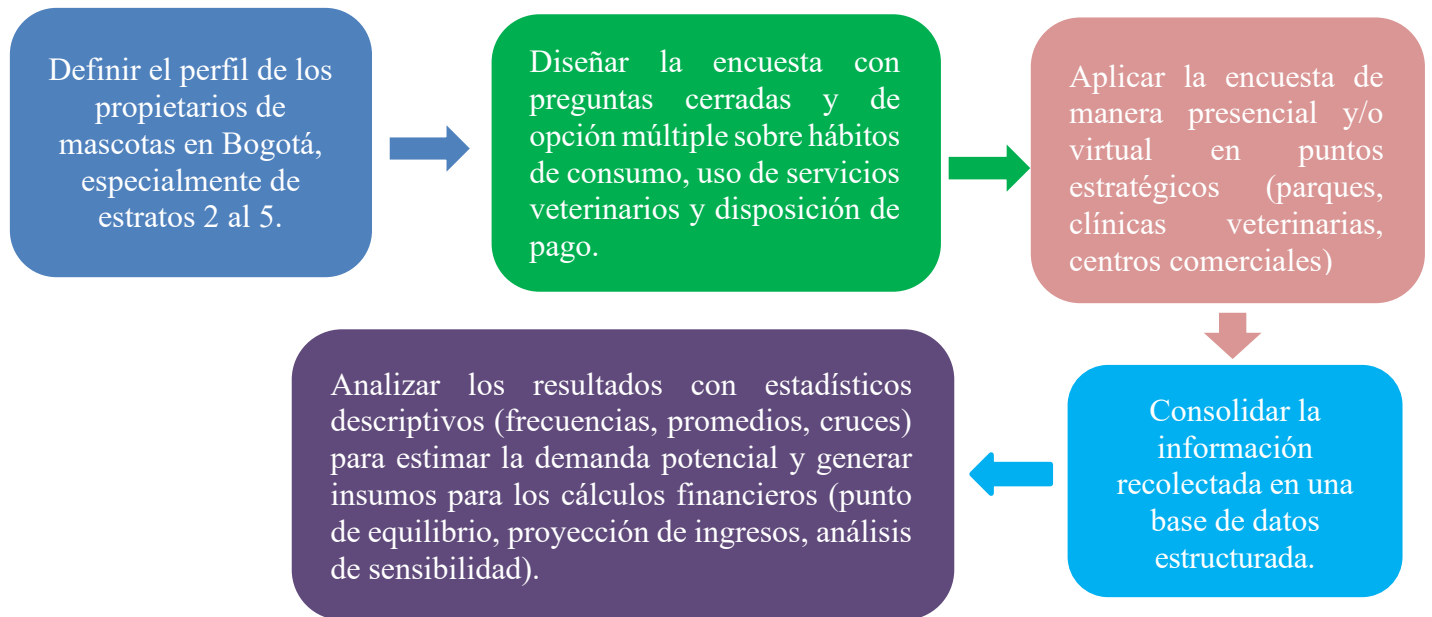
Definir el perfil de los propietarios de mascotas en Bogotá, especialmente de estratos 2 al 5.

Diseñar la encuesta con preguntas cerradas y de opción múltiple sobre hábitos de consumo, uso de servicios veterinarios y disposición de pago.

Aplicar la encuesta de manera presencial y/o virtual en puntos estratégicos (parques, clínicas veterinarias, centros comerciales)

Consolidar la información recolectada en una base de datos estructurada.

Analizar los resultados con estadísticos descriptivos (frecuencias, promedios, cruces) para estimar la demanda potencial y generar insumos para los cálculos financieros (punto de equilibrio, proyección de ingresos, análisis de sensibilidad).